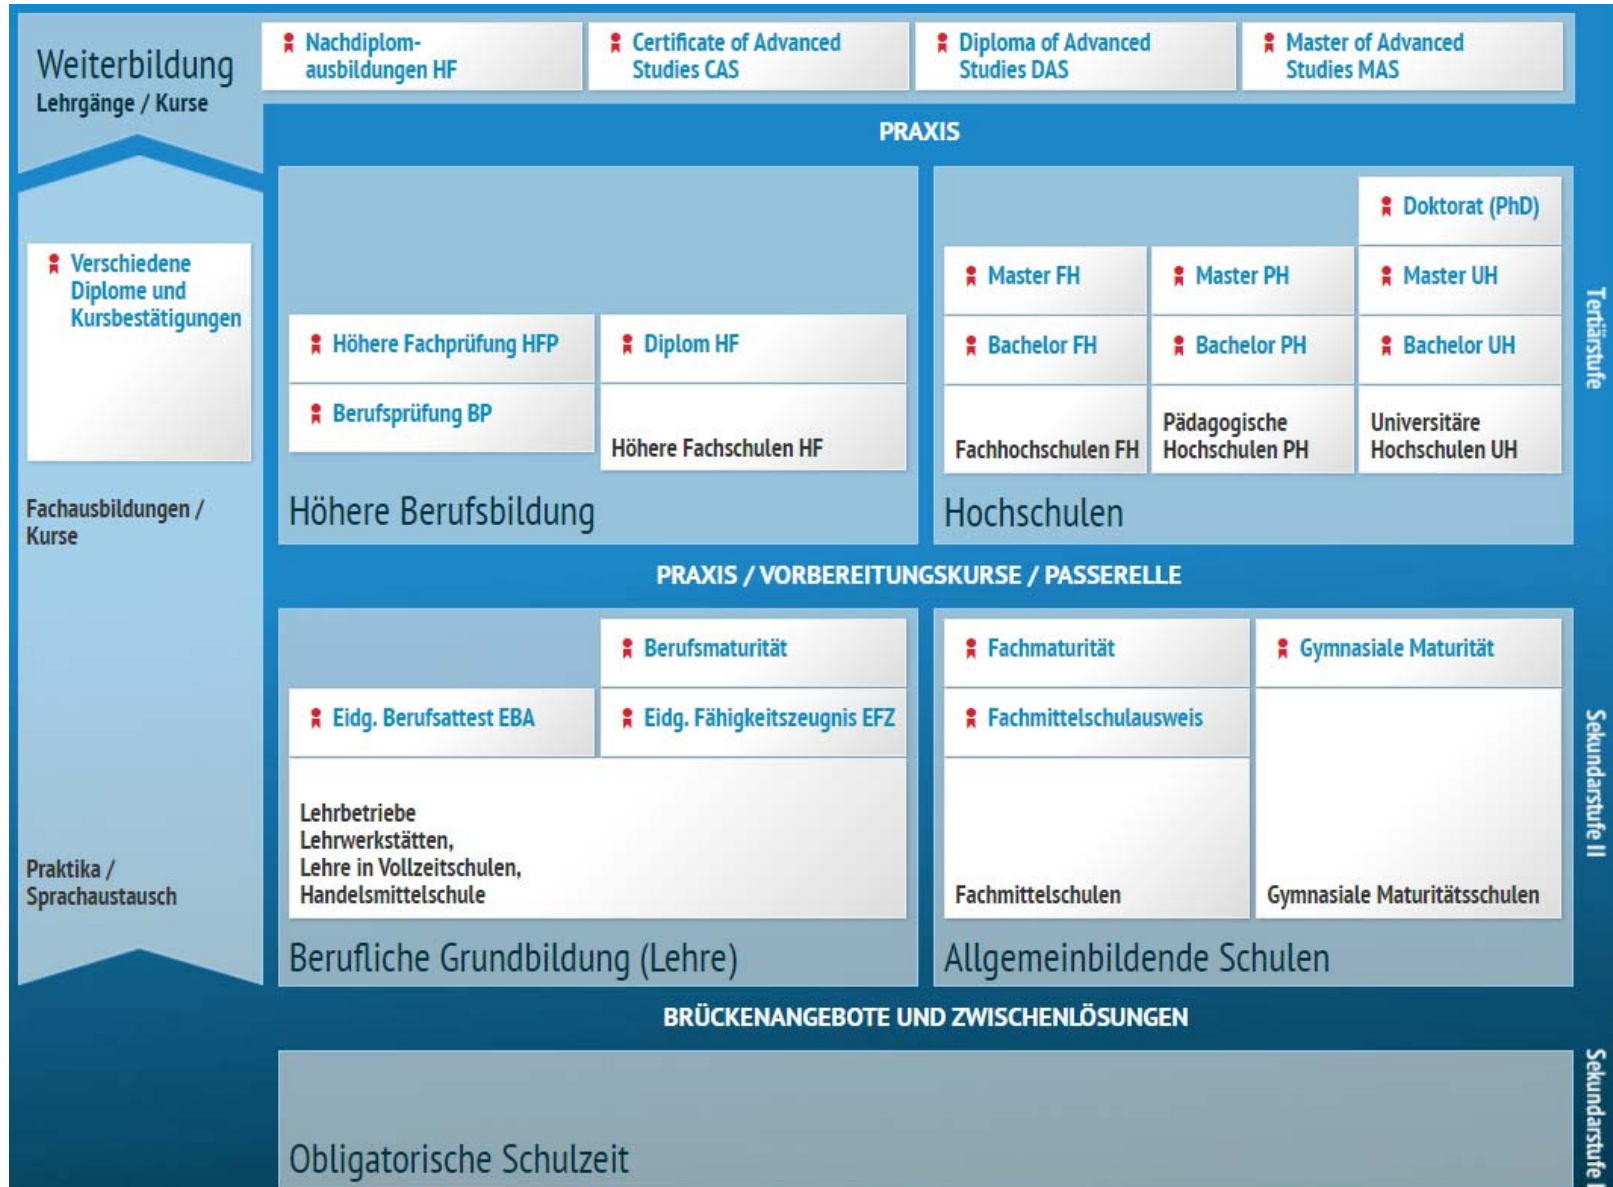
Weiterbildung
Lehrgänge / Kurse

Nachdiplomausbildungen HF

Certificate of Advanced Studies CAS

Diploma of Advanced Studies DAS

Master of Advanced Studies MAS

PRAXIS

Verschiedene Diplome und Kursbestätigungen

Fachausbildungen / Kurse

Höhere Fachprüfung HFP

Diplom HF

Berufsprüfung BP

Höhere Fachschulen HF

Höhere Berufsbildung

Doktorat (PhD)

Master FH

Master PH

Master UH

Bachelor FH

Bachelor PH

Bachelor UH

Fachhochschulen FH

Pädagogische Hochschulen PH

Universitäre Hochschulen UH

Hochschulen

Tertiärstufe

PRAXIS / VORBEREITUNGSKURSE / PASSERELLE

Berufsmaturität

Eidg. Berufsattest EBA

Eidg. Fähigkeitszeugnis EFZ

Lehrbetriebe
Lehrwerkstätten,
Lehre in Vollzeitschulen,
Handelsmittelschule

Berufliche Grundbildung (Lehre)

Praktika / Sprachaustausch

Fachmaturität

Gymnasiale Maturität

Fachmittelschulausweis

Fachmittelschulen

Gymnasiale Maturitätsschulen

Allgemeinbildende Schulen

Sekundarstufe II

BRÜCKENANGEBOTE UND ZWISCHENLÖSUNGEN

Obligatorische Schulzeit

Sekundarstufe I